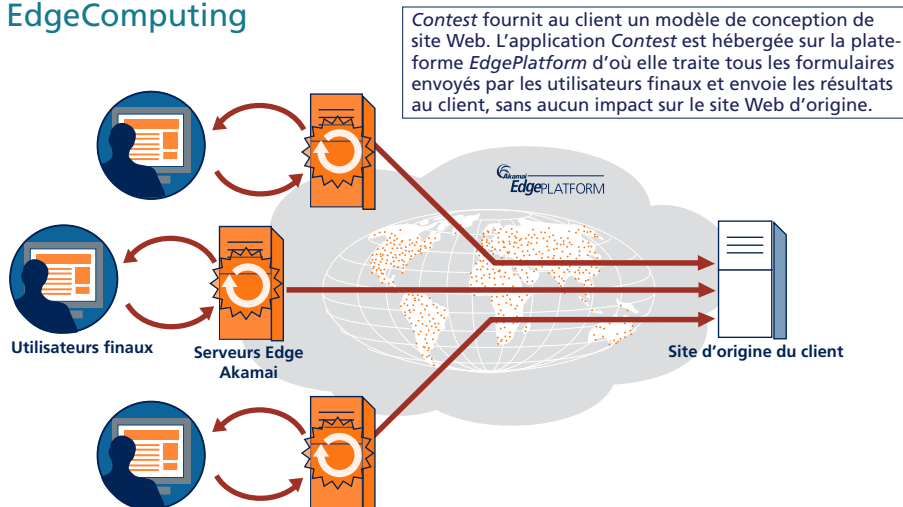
EdgeComputing

*Contest* fournit au client un modèle de conception de site Web. L'application *Contest* est hébergée sur la plateforme *EdgePlatform* d'où elle traite tous les formulaires envoyés par les utilisateurs finaux et envoie les résultats au client, sans aucun impact sur le site Web d'origine.

Akamai EdgePLATFORM

Utilisateurs finaux

Serveurs Edge Akamai

Site d'origine du client